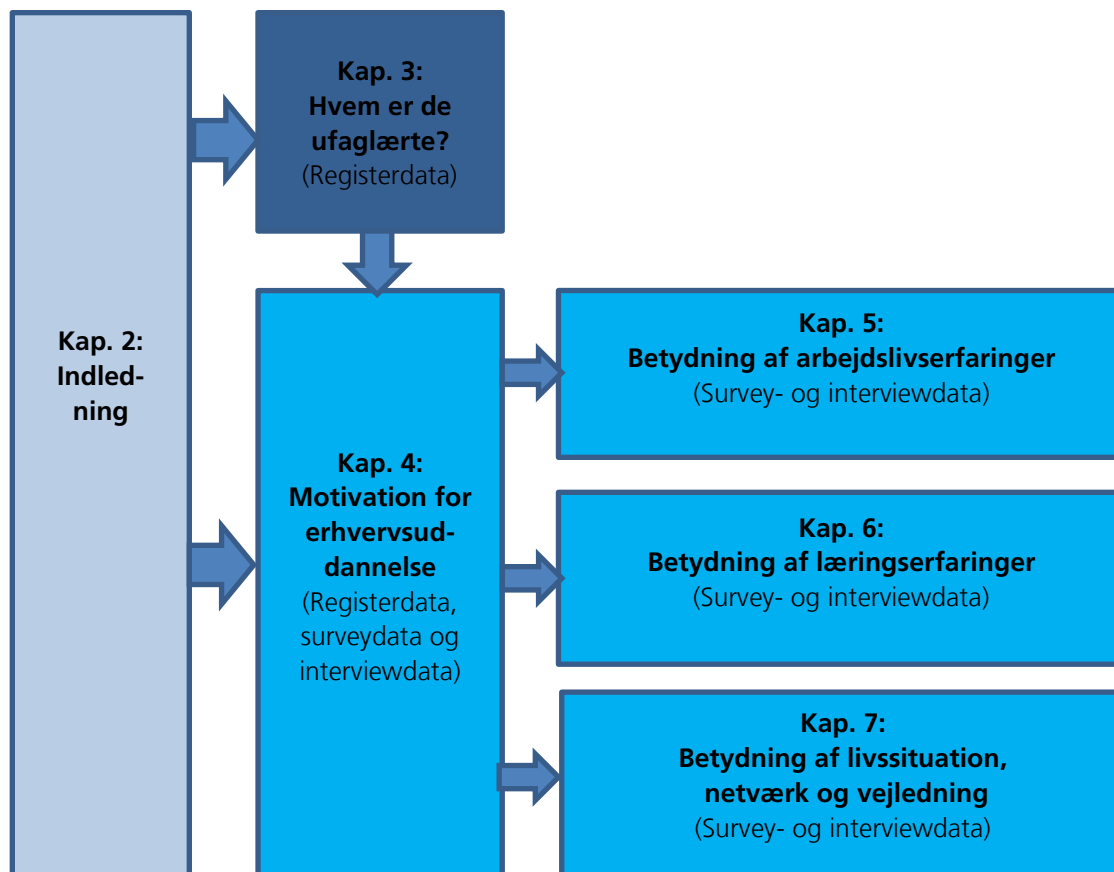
Kap. 3:
Hvem er de ufaglærte?
(Registerdata)

Kap. 2:
Indledning

Kap. 4:
Motivation for erhvervsuddannelse
(Registerdata, surveydata og interviewdata)

Kap. 5:
Betydning af arbejdslivserfaringer
(Survey- og interviewdata)

Kap. 6:
Betydning af læringserfaringer
(Survey- og interviewdata)

Kap. 7:
Betydning af livssituation, netværk og vejledning
(Survey- og interviewdata)